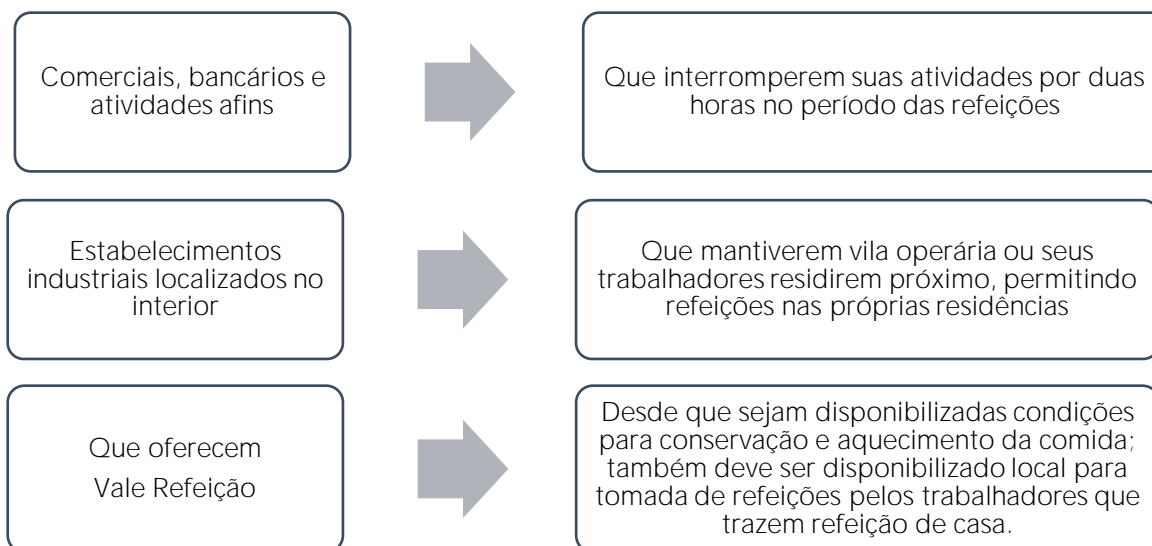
Comerciais, bancários e atividades afins

Que interromperem suas atividades por duas horas no período das refeições

Estabelecimentos industriais localizados no interior

Que mantiverem vila operária ou seus trabalhadores residirem próximo, permitindo refeições nas próprias residências

Que oferecem Vale Refeição

Desde que sejam disponibilizadas condições para conservação e aquecimento da comida; também deve ser disponibilizado local para tomada de refeições pelos trabalhadores que trazem refeição de casa.